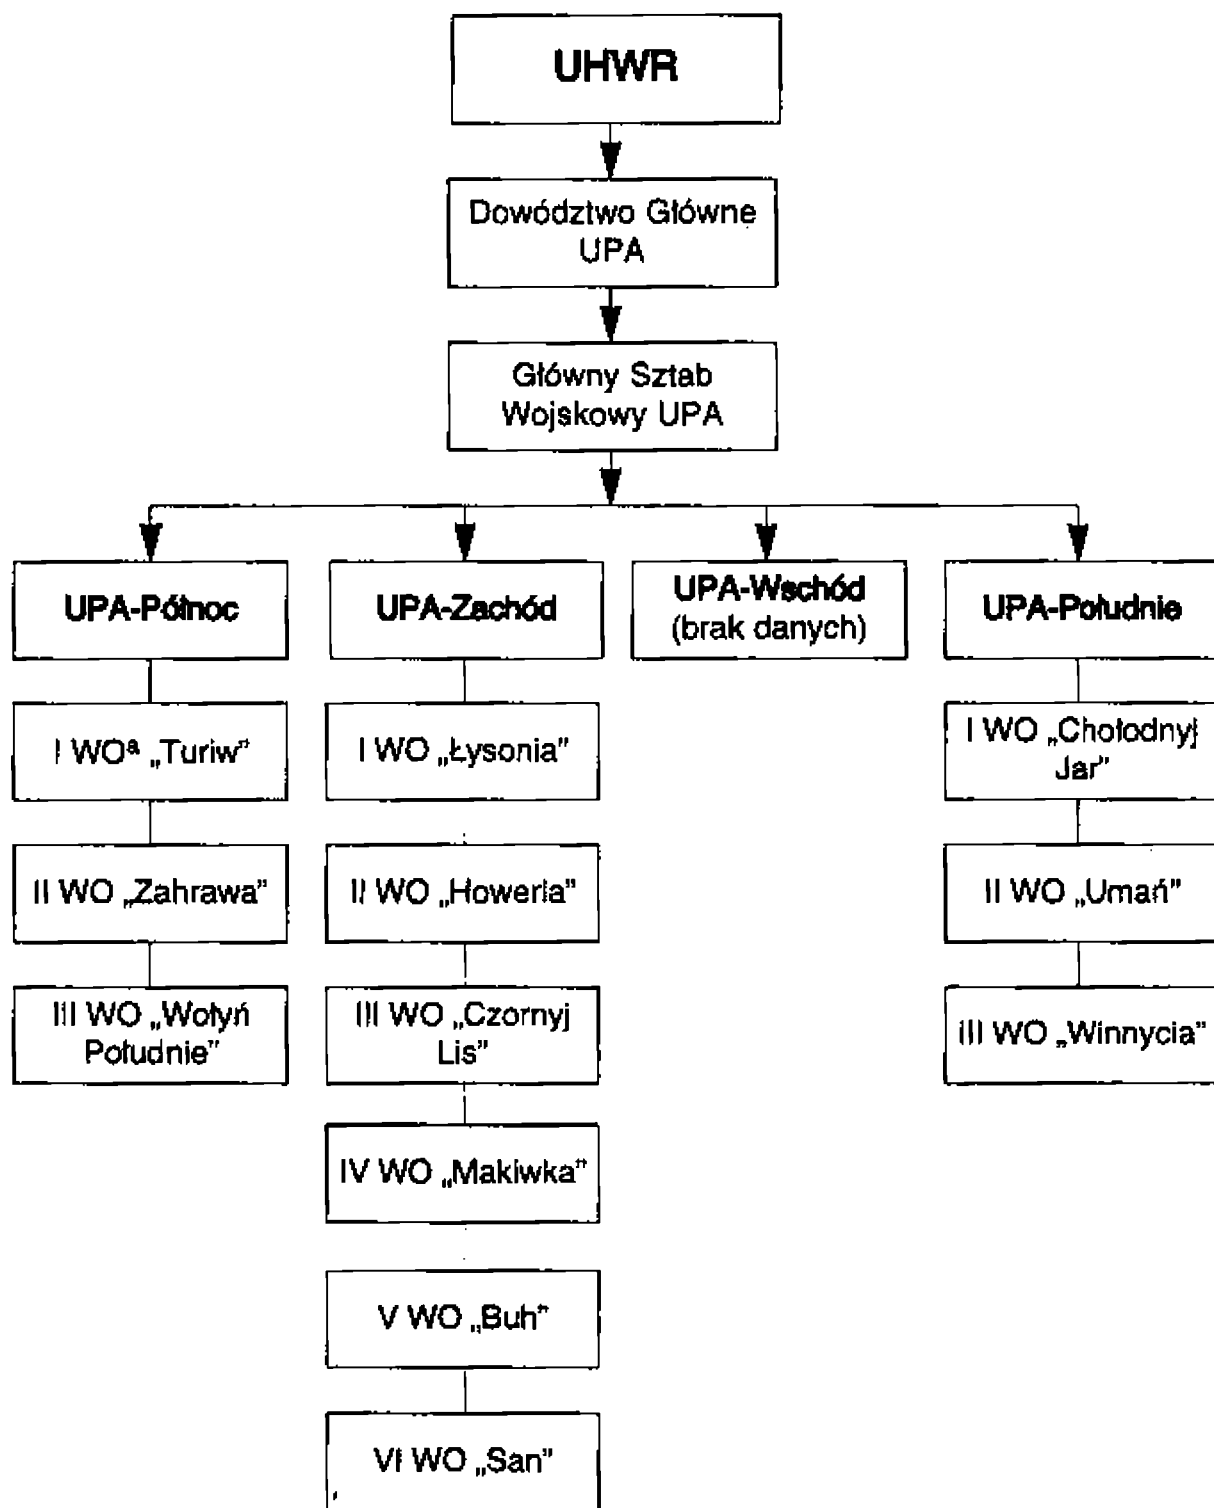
UHWR

Dowództwo Główne UPA

Główny Sztab Wojskowy UPA

UPA-Północ

I WO$^a$ „Turiw"

II WO „Zahrawa"

III WO „Wołyń Południe"

UPA-Zachód

I WO „Łysonia"

II WO „Howerla"

III WO „Czornyj Lis"

IV WO „Makiwka"

V WO „Buh"

VI WO „San"

UPA-Wschód (brak danych)

UPA-Południe

I WO „Chołodnyj Jar"

II WO „Umań"

III WO „Winnycia"